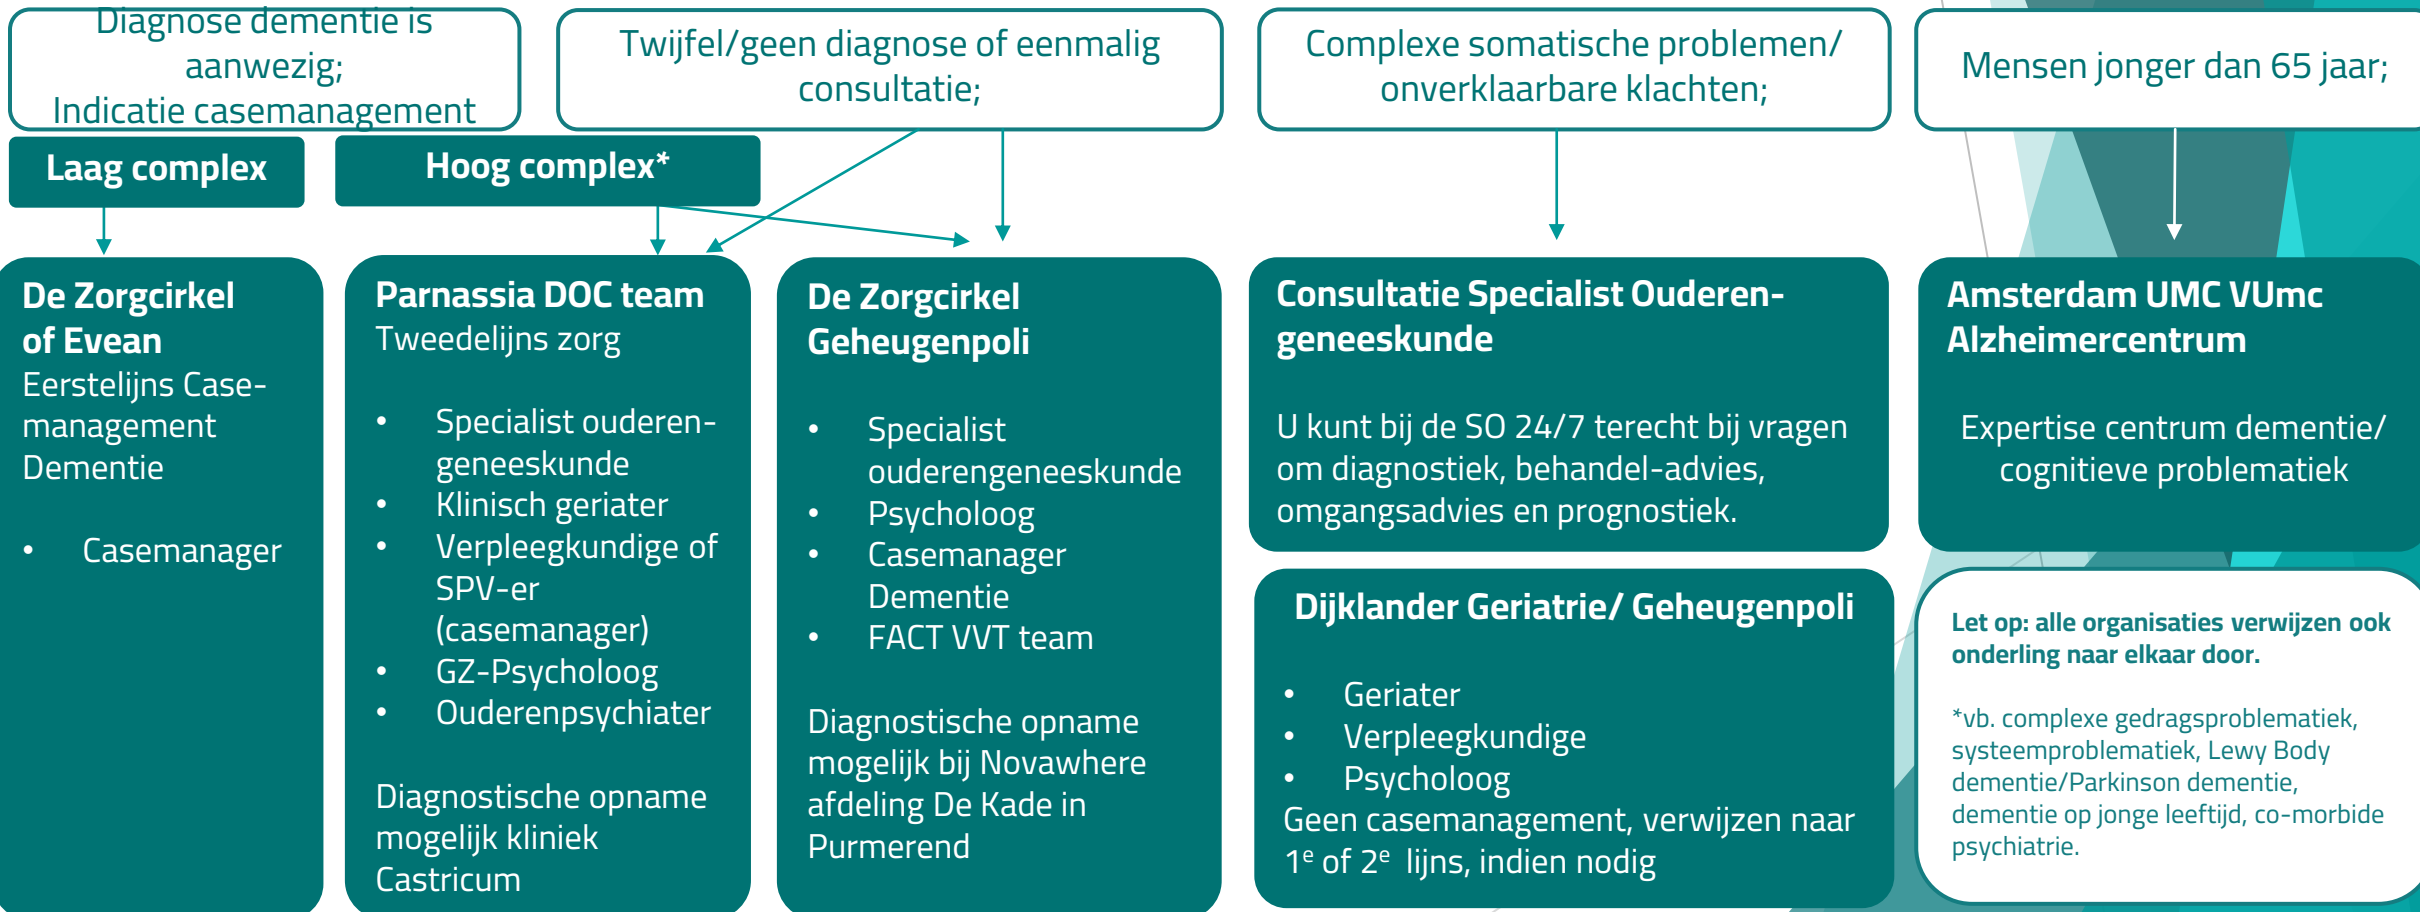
Diagnose dementie is aanwezig;
Indicatie casemanagement

Twijfel/geen diagnose of eenmalig consultatie;

Complexe somatische problemen/ onverklaarbare klachten;

Mensen jonger dan 65 jaar;

Laag complex

Hoog complex*

De Zorgcirkel of Evean
Eerstelijns Casemanagement Dementie

• Casemanager

Parnassia DOC team
Tweedelijns zorg

• Specialist ouderengeneeskunde
• Klinisch geriater
• Verpleegkundige of SPV-er (casemanager)
• GZ-Psycholoog
• Ouderenpsychiater

Diagnostische opname mogelijk kliniek Castricum

De Zorgcirkel Geheugenpoli

• Specialist ouderengeneeskunde
• Psycholoog
• Casemanager Dementie
• FACT VVT team

Diagnostische opname mogelijk bij Novawhere afdeling De Kade in Purmerend

Consultatie Specialist Ouderengeneeskunde

U kunt bij de SO 24/7 terecht bij vragen om diagnostiek, behandel-advies, omgangsadvies en prognostiek.

Dijklander Geriatrie/ Geheugenpoli

• Geriater
• Verpleegkundige
• Psycholoog
Geen casemanagement, verwijzen naar 1$^e$ of 2$^e$ lijns, indien nodig

Amsterdam UMC VUmc Alzheimercentrum

Expertise centrum dementie/ cognitieve problematiek

Let op: alle organisaties verwijzen ook onderling naar elkaar door.

*vb. complexe gedragsproblematiek, systeemproblematiek, Lewy Body dementie/Parkinson dementie, dementie op jonge leeftijd, co-morbide psychiatrie.